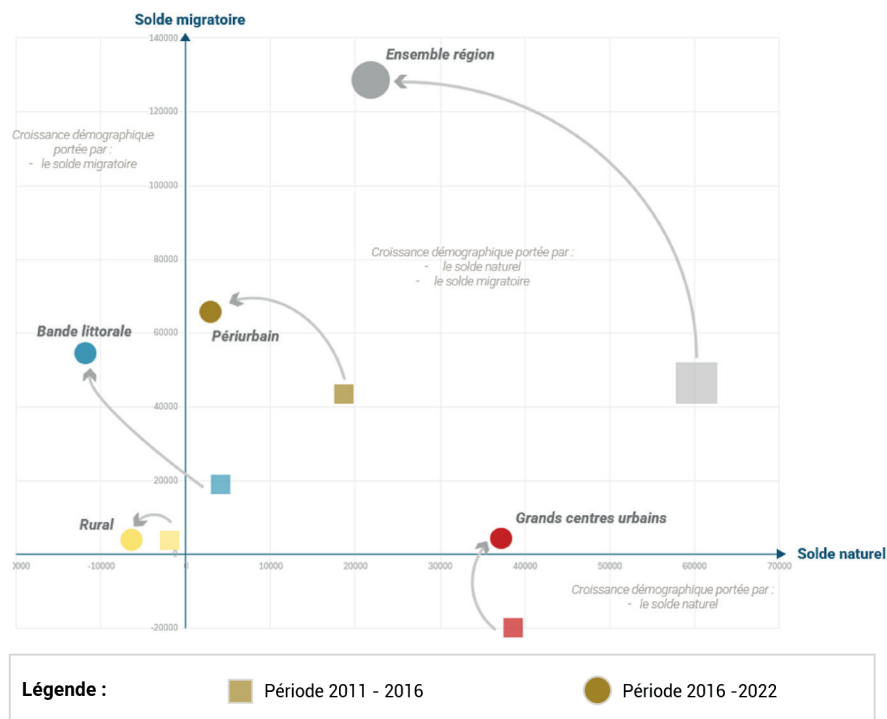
Solde migratoire

140000
120000
100000
80000
60000
40000
20000
0
-20000

Ensemble région

Croissance démographique portée par :
- le solde migratoire

Croissance démographique portée par :
- le solde naturel
- le solde migratoire

Périurbain

Bande littorale

Rural

Grands centres urbains

Solde naturel

0000
-10000
0
10000
20000
30000
40000
50000
60000
70000

Croissance démographique portée par :
- le solde naturel

Légende :
Période 2011 - 2016
Période 2016 -2022